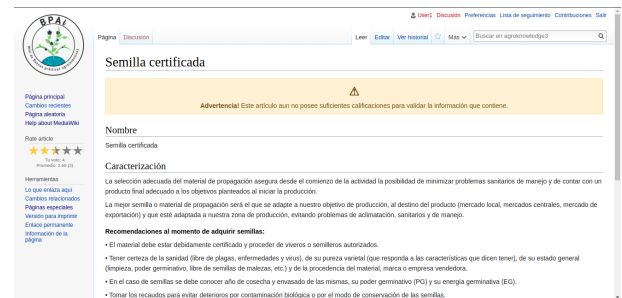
User1 Discusión Preferencias Lista de seguimiento Contribuciones Salir

BPAL

Página Discusión

Leer Editar Ver historial Más

Buscar en agroknowledge3

Semilla certificada

⚠

Advertencia Este artículo aun no posee suficientes calificaciones para validar la información que contiene.

Página principal
Cambios recientes
Página aleatoria
Help about MediaWiki

Rate article

Tu voto: 4
Promedio: 3.40 (3)

Herramientas
Lo que enlaza aquí
Cambios relacionados
Páginas especiales
Versión para imprimir
Enlace permanente
Información de la página

Nombre

Semilla certificada

Caracterización

La selección adecuada del material de propagación asegura desde el comienzo de la actividad la posibilidad de minimizar problemas sanitarios de manejo y de contar con un producto final adecuado a los objetivos planteados al iniciar la producción.

La mejor semilla o material de propagación será el que se adapte a nuestro objetivo de producción, al destino del producto (mercado local, mercados centrales, mercado de exportación) y que esté adaptada a nuestra zona de producción, evitando problemas de aclimatación, sanitarios y de manejo.

Recomendaciones al momento de adquirir semillas:

• El material debe estar debidamente certificado y proceder de viveros o semilleros autorizados.

• Tener certeza de la sanidad (libre de plagas, enfermedades y virus), de su pureza varietal (que responda a las características que dicen tener), de su estado general (limpieza, poder germinativo, libre de semillas de malezas, etc.) y de la procedencia del material, marca o empresa vendedora.

• En el caso de semillas se debe conocer año de cosecha y envasado de las mismas, su poder germinativo (PG) y su energía germinativa (EG).

• Tomar los recaudos para evitar deterioros por contaminación biológica o por el modo de conservación de las semillas.